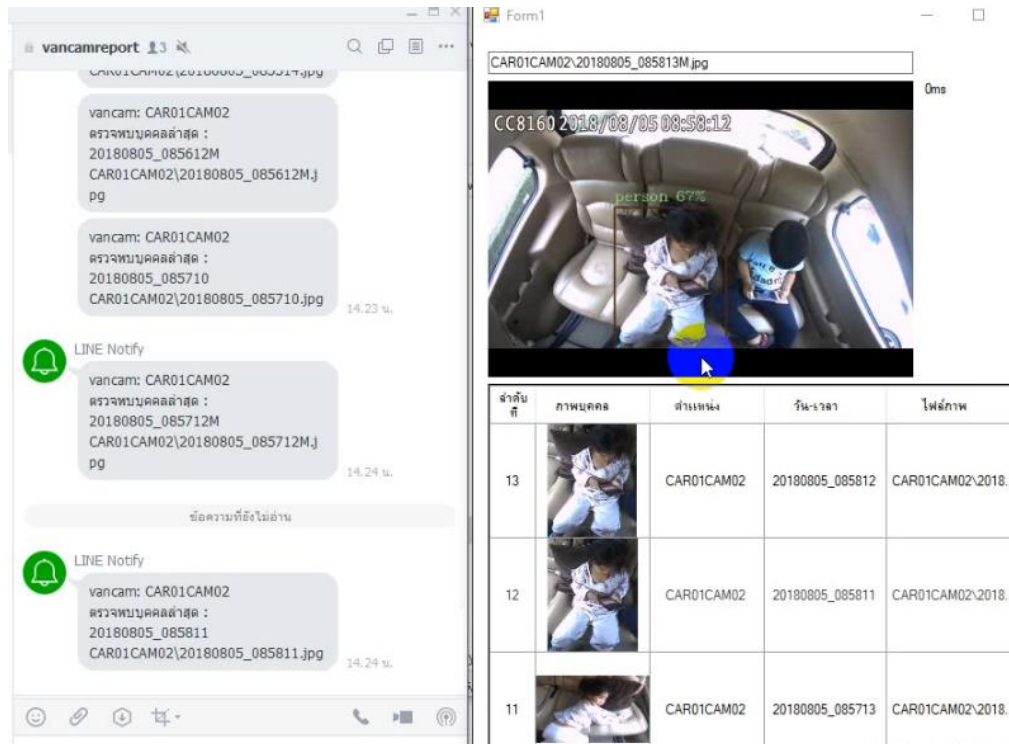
vancamreport 3

CAR01CAM02\20180805_085514.jpg

vancam: CAR01CAM02
ตรวจพบบุคคลล่าสุด :
20180805_085612M
CAR01CAM02\20180805_085612M.jpg

vancam: CAR01CAM02
ตรวจพบบุคคลล่าสุด :
20180805_085710
CAR01CAM02\20180805_085710.jpg
14.23 น.

LINE Notify
vancam: CAR01CAM02
ตรวจพบบุคคลล่าสุด :
20180805_085712M
CAR01CAM02\20180805_085712M.jpg
14.24 น.

ข้อความที่ยังไม่อ่าน

LINE Notify
vancam: CAR01CAM02
ตรวจพบบุคคลล่าสุด :
20180805_085811
CAR01CAM02\20180805_085811.jpg
14.24 น.

Form1

CAR01CAM02\20180805_085813M.jpg

0ms

CC8160 2018/08/05 08:58:12

person 67%

| ลำดับที่ | ภาพบุคคล | ตำแหน่ง | วัน-เวลา | ไฟล์ภาพ |
|---|---|---|---|---|
| 13 | | CAR01CAM02 | 20180805_085812 | CAR01CAM02\2018. |
| 12 | | CAR01CAM02 | 20180805_085811 | CAR01CAM02\2018. |
| 11 | | CAR01CAM02 | 20180805_085713 | CAR01CAM02\2018. |